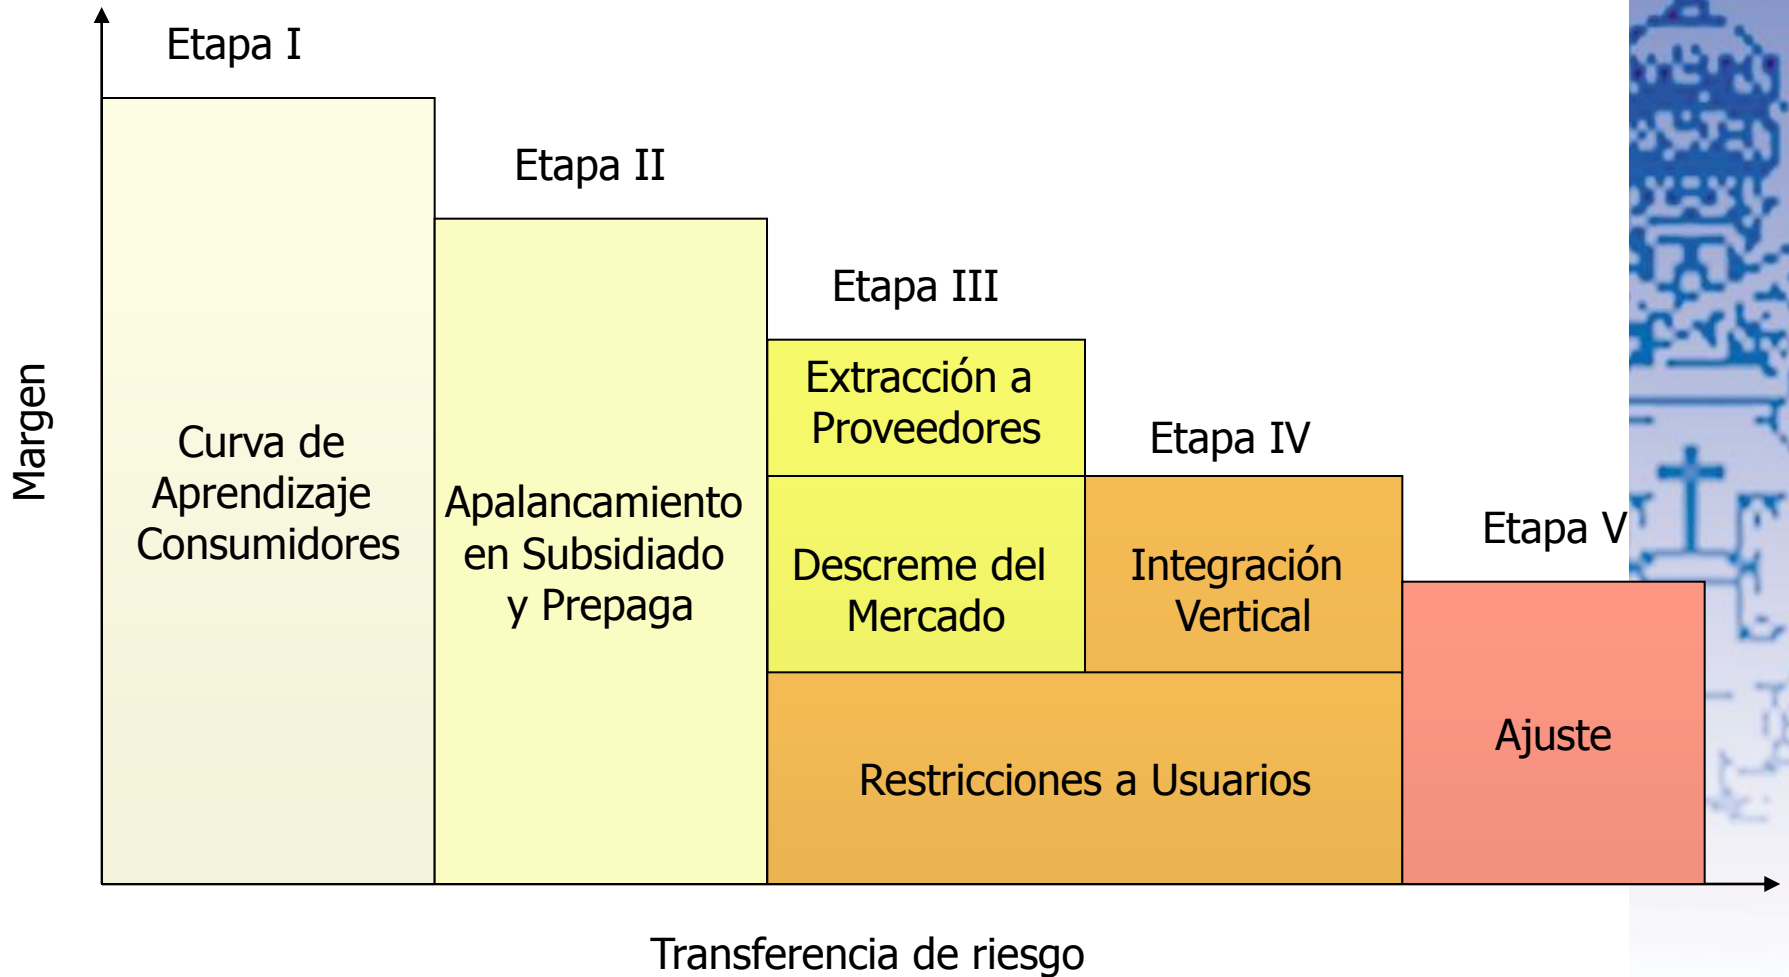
Margen

Etapa I

Curva de Aprendizaje Consumidores

Etapa II

Apalancamiento en Subsidiado y Prepaga

Etapa III

Extracción a Proveedores

Descreme del Mercado

Etapa IV

Integración Vertical

Restricciones a Usuarios

Etapa V

Ajuste

Transferencia de riesgo